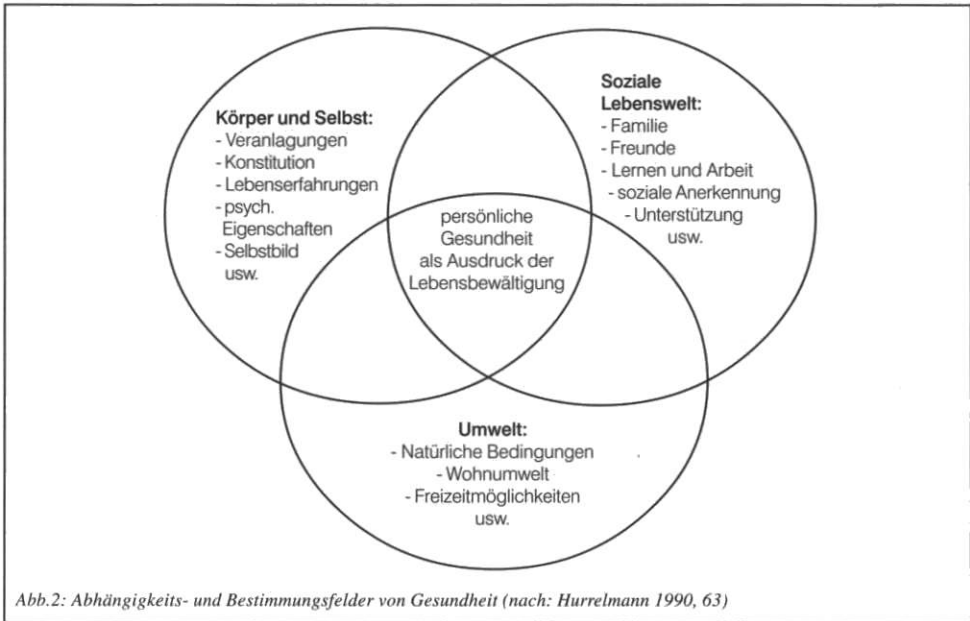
Körper und Selbst:
- Veranlagungen
- Konstitution
- Lebenserfahrungen
- psych. Eigenschaften
- Selbstbild
usw.

Soziale Lebenswelt:
- Familie
- Freunde
- Lernen und Arbeit
- soziale Anerkennung
- Unterstützung
usw.

persönliche Gesundheit als Ausdruck der Lebensbewältigung

Umwelt:
- Natürliche Bedingungen
- Wohnumwelt
- Freizeitmöglichkeiten
usw.

Abb.2: Abhängigkeits- und Bestimmungsfelder von Gesundheit (nach: Hurrelmann 1990, 63)